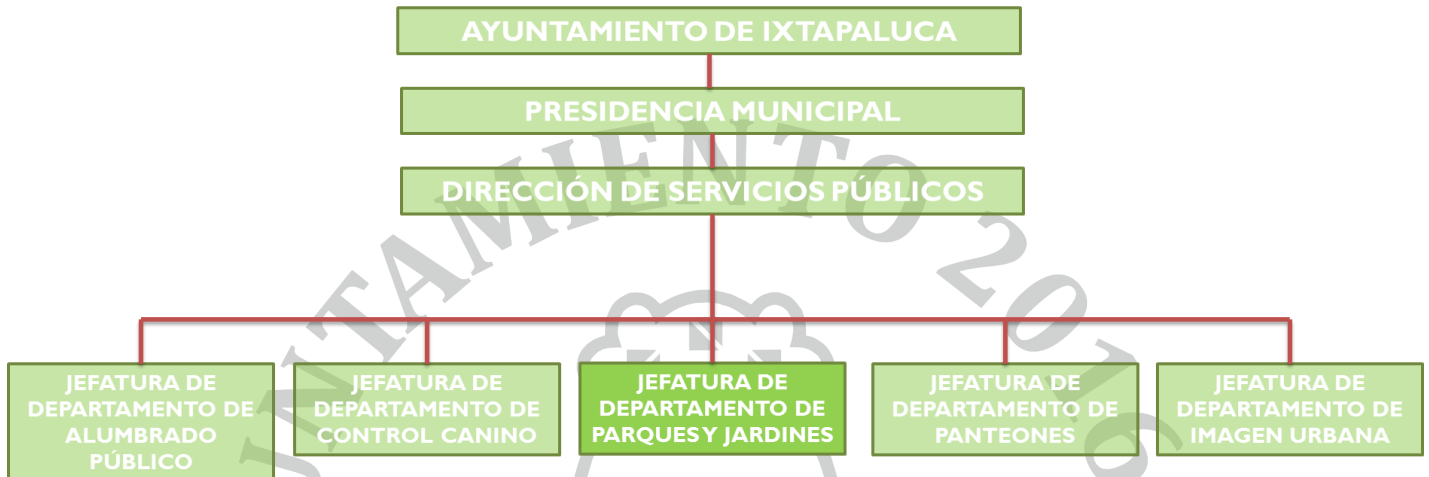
AYUNTAMIENTO DE IXTAPALUCA

PRESIDENCIA MUNICIPAL

DIRECCIÓN DE SERVICIOS PÚBLICOS

JEFATURA DE DEPARTAMENTO DE ALUMBRADO PÚBLICO

JEFATURA DE DEPARTAMENTO DE CONTROL CANINO

JEFATURA DE DEPARTAMENTO DE PARQUES Y JARDINES

JEFATURA DE DEPARTAMENTO DE PANTEONES

JEFATURA DE DEPARTAMENTO DE IMAGEN URBANA

NTAMIENTO 2016